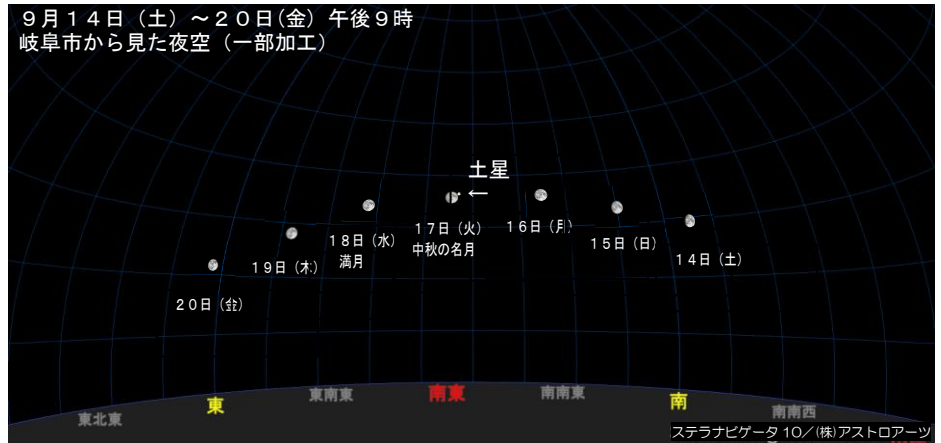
９月１４日（土）～２０日(金) 午後９時
岐阜市から見た夜空（一部加工）

土星
←

１８日（水）
満月

１７日（火）
中秋の名月

１６日（月）

１５日（日）

１４日（土）

１９日（木）

２０日（金）

東北東　東　東南東　南東　南南東　南　南南西

ステラナビゲータ 10／(株)アストロアーツ